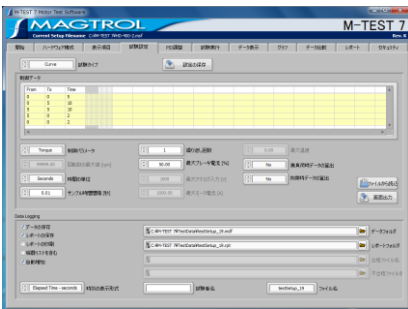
M-TEST 7 Motor Test Software
MAGTROL
M-TEST 7
Current Setup Filename: C:\M-TEST 7\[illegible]
Rev. 6
概略 | ハードウェア構成 | 表示項目 | 試験設定 | 校正設定 | 試験実行 | データ表示 | グラフ | データ比較 | レポート | セキュリティ
Curve 試験タイプ
設定を保存...
制御データ
| From | To | Time |
|---|---|---|
| 0 | 5 | 5 |
| 0 | 5 | 10 |
| 0 | 5 | 10 |
| 0 | 0 | 2 |
| 0 | 0 | 0 |
Torque 制御パラメータ
1 繰り返し回数
最大電流
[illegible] 回転数の最大値 (rpm)
90.00 最大ブレーキ電流 (%)
No 最後の試験データの削除
Seconds 時間の単位
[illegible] 最大アナログ出力 (V)
No 再試験データの削除
0.01 サンプル時間間隔 (s)
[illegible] 最大トルク補正 (%)
ファイルから読込
高度な設定
Data Logging
データの保存
レポートの保存
レポートの印刷
時間から開始
自動増加
C:\M-TEST 7\TestData\testSetup_19.mdf
データフォルダ
C:\M-TEST 7\TestData\testSetup_19.rpt
レポートフォルダ
Elapsed Time - seconds 時刻の表示形式
試験番号
testSetup_19
ファイル名